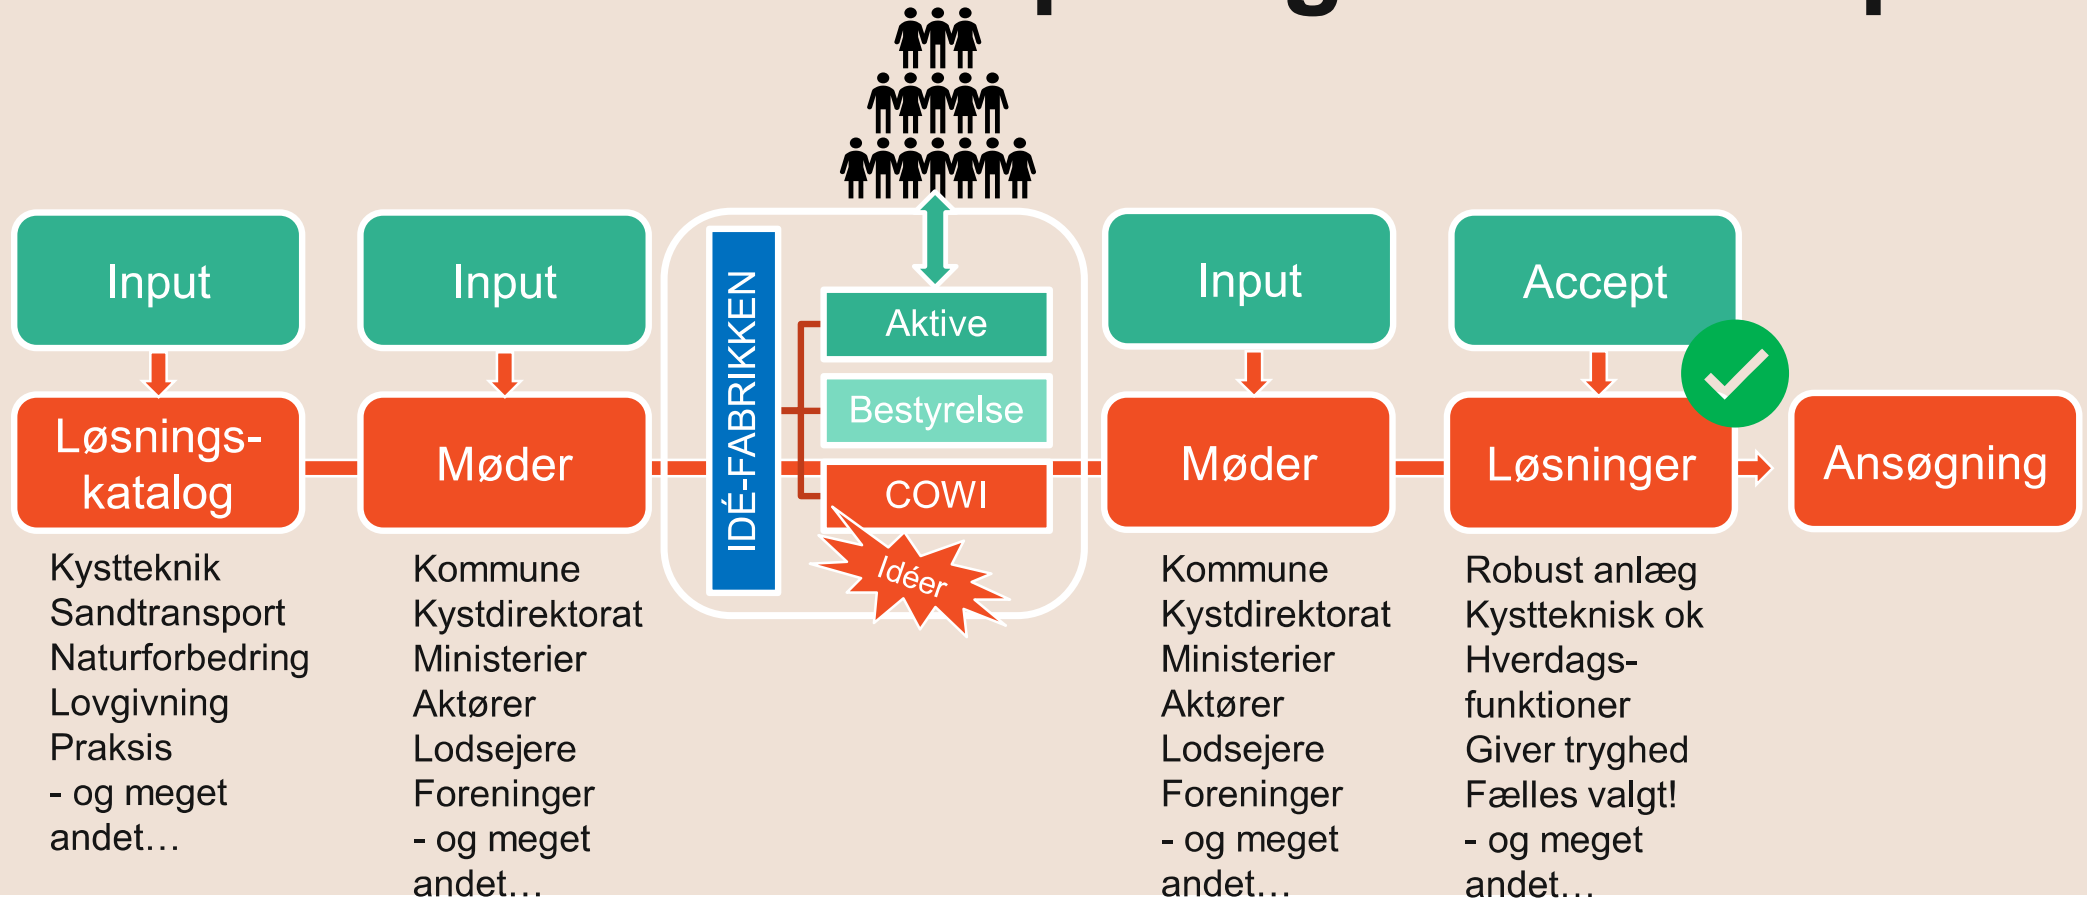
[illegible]

Input

Løsningskatalog

Kystteknik
Sandtransport
Naturforbedring
Lovgivning
Praksis
- og meget andet…

Input

Møder

Kommune
Kystdirektorat
Ministerier
Aktører
Lodsejere
Foreninger
- og meget andet…

IDÉ-FABRIKKEN

Aktive
Bestyrelse
COWI

Idéer

Input

Møder

Kommune
Kystdirektorat
Ministerier
Aktører
Lodsejere
Foreninger
- og meget andet…

Accept

Løsninger

Robust anlæg
Kystteknisk ok
Hverdagsfunktioner
Giver tryghed
Fælles valgt!
- og meget andet…

Ansøgning